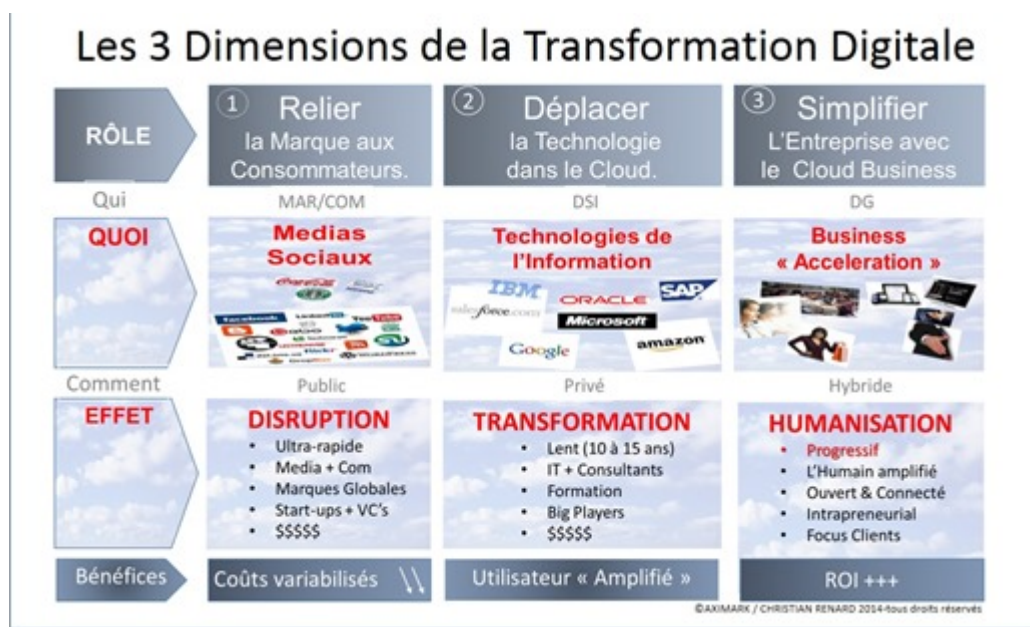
Les 3 Dimensions de la Transformation Digitale

RÔLE

① Relier la Marque aux Consommateurs.

② Déplacer la Technologie dans le Cloud.

③ Simplifier L'Entreprise avec le Cloud Business

Qui

MAR/COM

DSI

DG

QUOI

Medias Sociaux

Technologies de l'Information

IBM salesforce.com ORACLE SAP Microsoft Google amazon

Business « Acceleration »

Comment

Public

Privé

Hybride

EFFET

DISRUPTION
- Ultra-rapide
- Media + Com
- Marques Globales
- Start-ups + VC's
- $$$$$

TRANSFORMATION
- Lent (10 à 15 ans)
- IT + Consultants
- Formation
- Big Players
- $$$$$

HUMANISATION
- Progressif
- L'Humain amplifié
- Ouvert & Connecté
- Intrapreneurial
- Focus Clients

Bénéfices

Coûts variabilisés

Utilisateur « Amplifié »

ROI +++

©AXIMARK / CHRISTIAN RENARD 2014-tous droits réservés